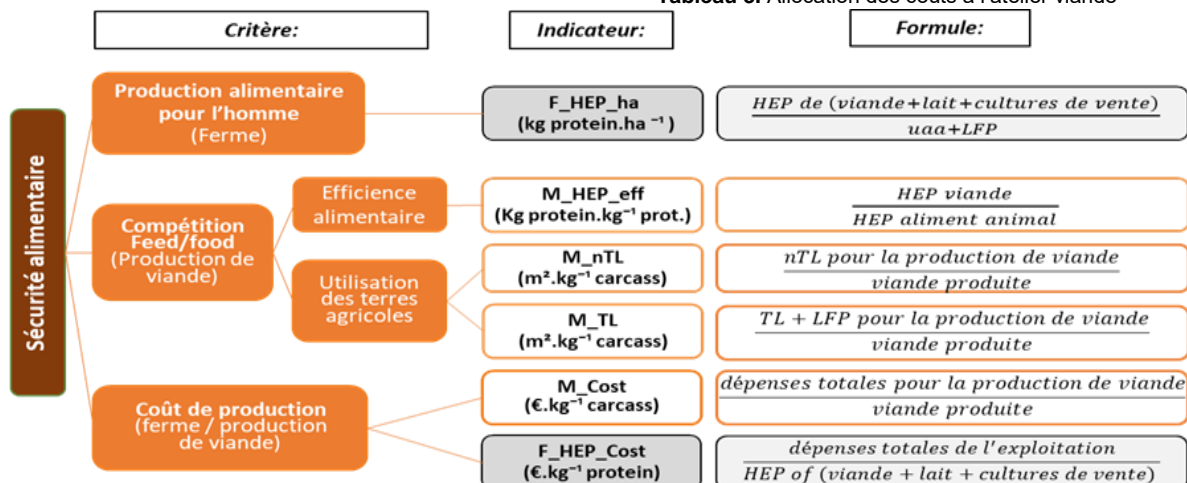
Tableau 6: Allocation des coûts à l'atelier viande

Critère:

Indicateur:

Formule:

Sécurité alimentaire

Production alimentaire pour l'homme (Ferme)

F_HEP_ha (kg protein.ha $^{-1}$)

$\frac{HEP\ de\ (viande+lait+cultures\ de\ vente)}{uaa+LFP}$

Compétition Feed/food (Production de viande)

Efficience alimentaire

M_HEP_eff (Kg protein.kg$^{-1}$ prot.)

$\frac{HEP\ viande}{HEP\ aliment\ animal}$

Utilisation des terres agricoles

M_nTL (m².kg$^{-1}$ carcass)

$\frac{nTL\ pour\ la\ production\ de\ viande}{viande\ produite}$

M_TL (m².kg$^{-1}$ carcass)

$\frac{TL + LFP\ pour\ la\ production\ de\ viande}{viande\ produite}$

Coût de production (ferme / production de viande)

M_Cost (€.kg$^{-1}$ carcass)

$\frac{dépenses\ totales\ pour\ la\ production\ de\ viande}{viande\ produite}$

F_HEP_Cost (€.kg$^{-1}$ protein)

$\frac{dépenses\ totales\ de\ l'exploitation}{HEP\ of\ (viande + lait + cultures\ de\ vente)}$